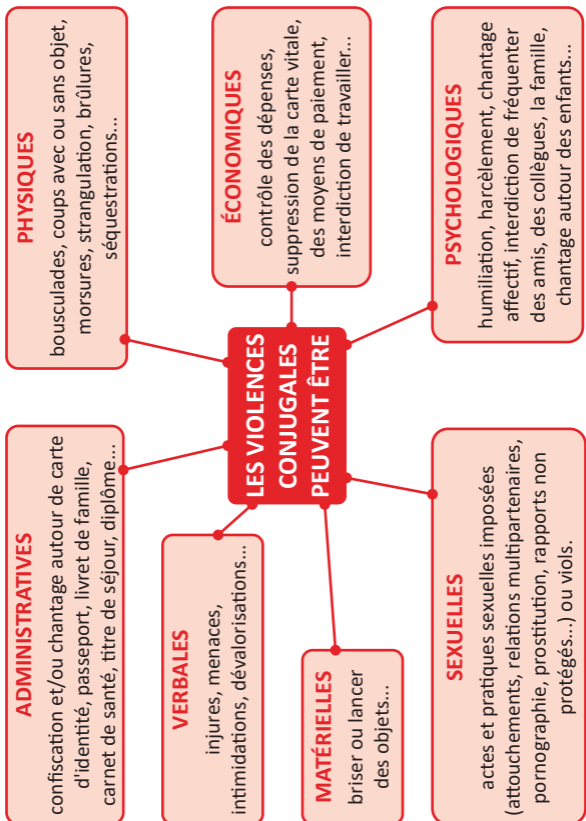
LES VIOLENCES CONJUGALES PEUVENT ÊTRE

PHYSIQUES
bousculades, coups avec ou sans objet, morsures, strangulation, brûlures, séquestrations...

ÉCONOMIQUES
contrôle des dépenses, suppression de la carte vitale, des moyens de paiement, interdiction de travailler...

PSYCHOLOGIQUES
humiliation, harcèlement, chantage affectif, interdiction de fréquenter des amis, des collègues, la famille, chantage autour des enfants...

ADMINISTRATIVES
confiscation et/ou chantage autour de carte d'identité, passeport, livret de famille, carnet de santé, titre de séjour, diplôme...

VERBALES
injures, menaces, intimidations, dévalorisations...

MATÉRIELLES
briser ou lancer des objets...

SEXUELLES
actes et pratiques sexuelles imposées (attouchements, relations multipartenaires, pornographie, prostitution, rapports non protégés...) ou viols.